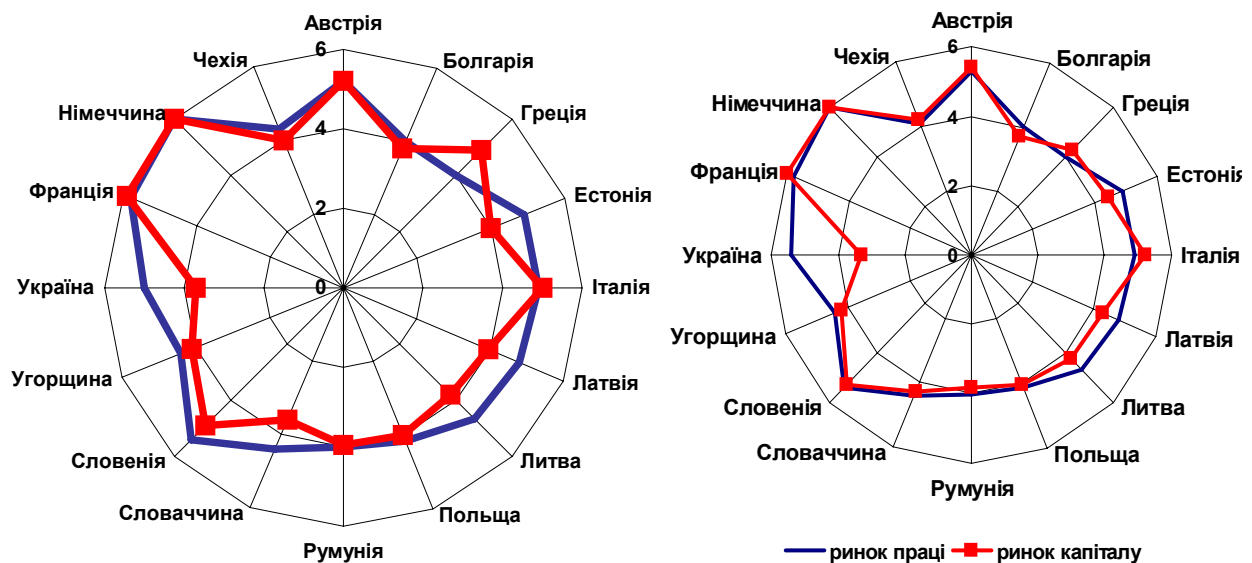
Австрія
6
Болгарія
Чехія
4
Греція
Німеччина
2
Естонія
Франція
0
Україна
Італія
Угорщина
Латвія
Словенія
Литва
Словаччина
Польща
Румунія

Австрія
6
Болгарія
Чехія
4
Греція
Німеччина
2
Естонія
Франція
0
Україна
Італія
Угорщина
Латвія
Словенія
Литва
Словаччина
Польща
Румунія

ринок праці
ринок капіталу